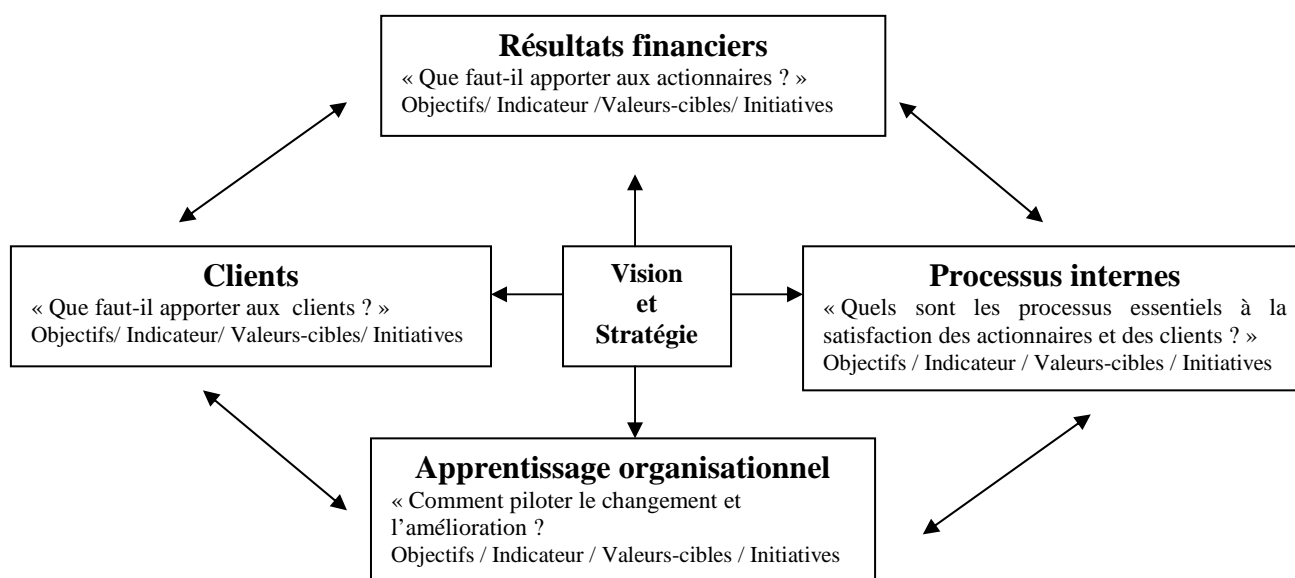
**Résultats financiers**
« Que faut-il apporter aux actionnaires ? »
Objectifs/ Indicateur /Valeurs-cibles/ Initiatives

**Clients**
« Que faut-il apporter aux clients ? »
Objectifs/ Indicateur/ Valeurs-cibles/ Initiatives

**Vision et Stratégie**

**Processus internes**
« Quels sont les processus essentiels à la satisfaction des actionnaires et des clients ? »
Objectifs / Indicateur / Valeurs-cibles / Initiatives

**Apprentissage organisationnel**
« Comment piloter le changement et l'amélioration ?
Objectifs / Indicateur / Valeurs-cibles / Initiatives